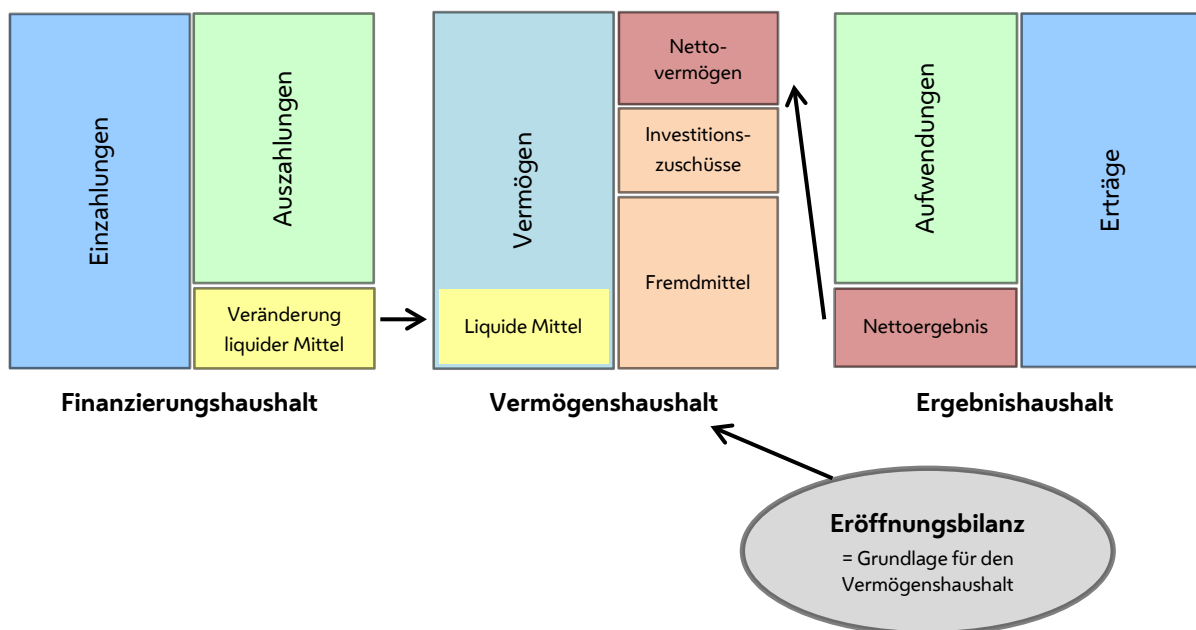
Einzahlungen

Auszahlungen

Veränderung liquider Mittel

Finanzierungshaushalt

Vermögen

Liquide Mittel

Nettovermögen

Investitionszuschüsse

Fremdmittel

Vermögenshaushalt

Aufwendungen

Nettoergebnis

Erträge

Ergebnishaushalt

Eröffnungsbilanz
= Grundlage für den Vermögenshaushalt